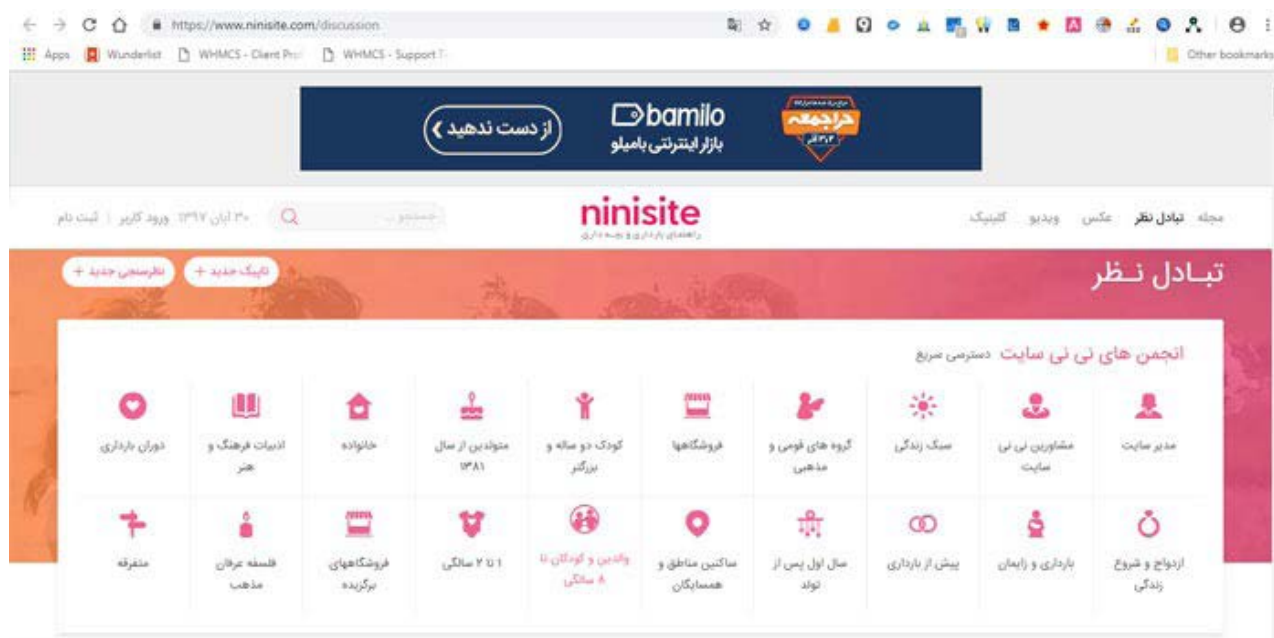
https://www.ninisite.com/discussion

Apps Wunderlist WHMCS - Client Pro WHMCS - Support T Other bookmarks

از دست ندهید
bamilo
بازار اینترنتی بامیلو
حراجمعه

مجله تبادل نظر عکس ویدیو کلینیک
ninisite
راهنمای بارداری و بچه داری
جستجو ...
۳۰ آبان ۱۳۹۷ ورود کاربر | ثبت نام

تبادل نظر
تاپیک جدید +
نظرسنجی جدید +

انجمن های نی نی سایت دسترسی سریع

مدیر سایت
مشاورین نی نی سایت
سبک زندگی
گروه های قومی و مذهبی
فروشگاهها
کودک دو ساله و بزرگتر
متولدین از سال ۱۳۸۱
خانواده
ادبیات فرهنگ و هنر
دوران بارداری

ازدواج و شروع زندگی
بارداری و زایمان
پیش از بارداری
سال اول پس از تولد
ساکنین مناطق و همسایگان
والدین و کودکان تا ۸ سالگی
۱ تا ۲ سالگی
فروشگاههای برگزیده
فلسفه عرفان مذهب
متفرقه